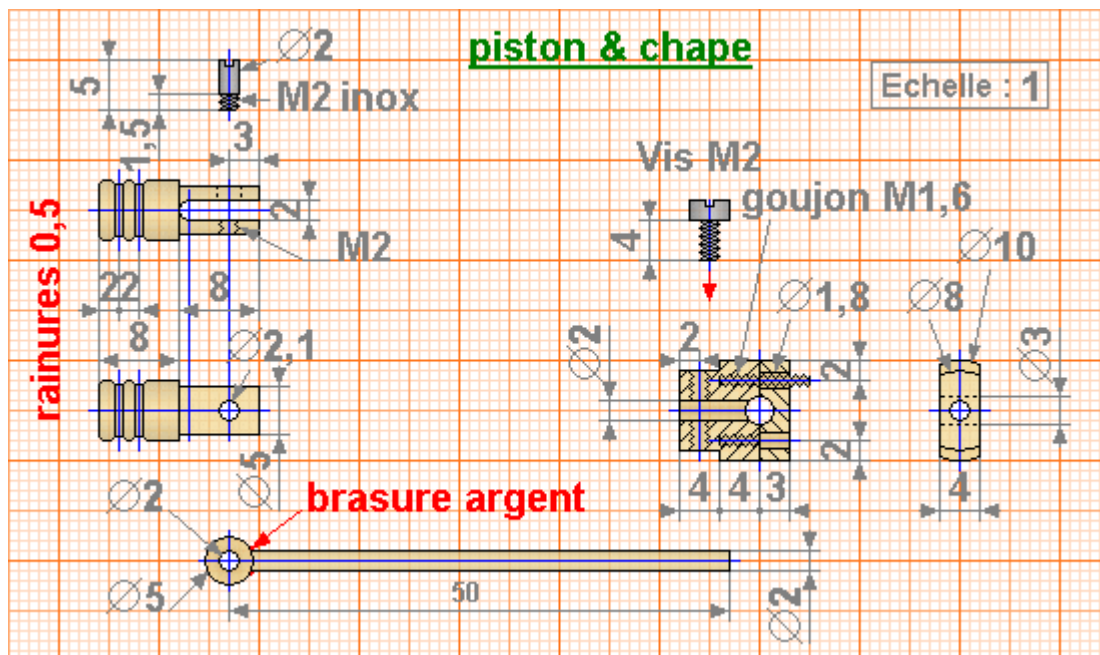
piston & chape

Echelle : 1

$\varnothing 2$
5
M2 inox
1,5
3
2
M2
rainures 0,5
2
2
8
8
$\varnothing 2,1$
$\varnothing 5$
$\varnothing 2$
brasure argent
$\varnothing 5$
50
$\varnothing 2$

Vis M2
goujon M1,6
4
$\varnothing 2$
2
$\varnothing 1,8$
2
2
4
4
3

$\varnothing 8$
$\varnothing 10$
$\varnothing 3$
4